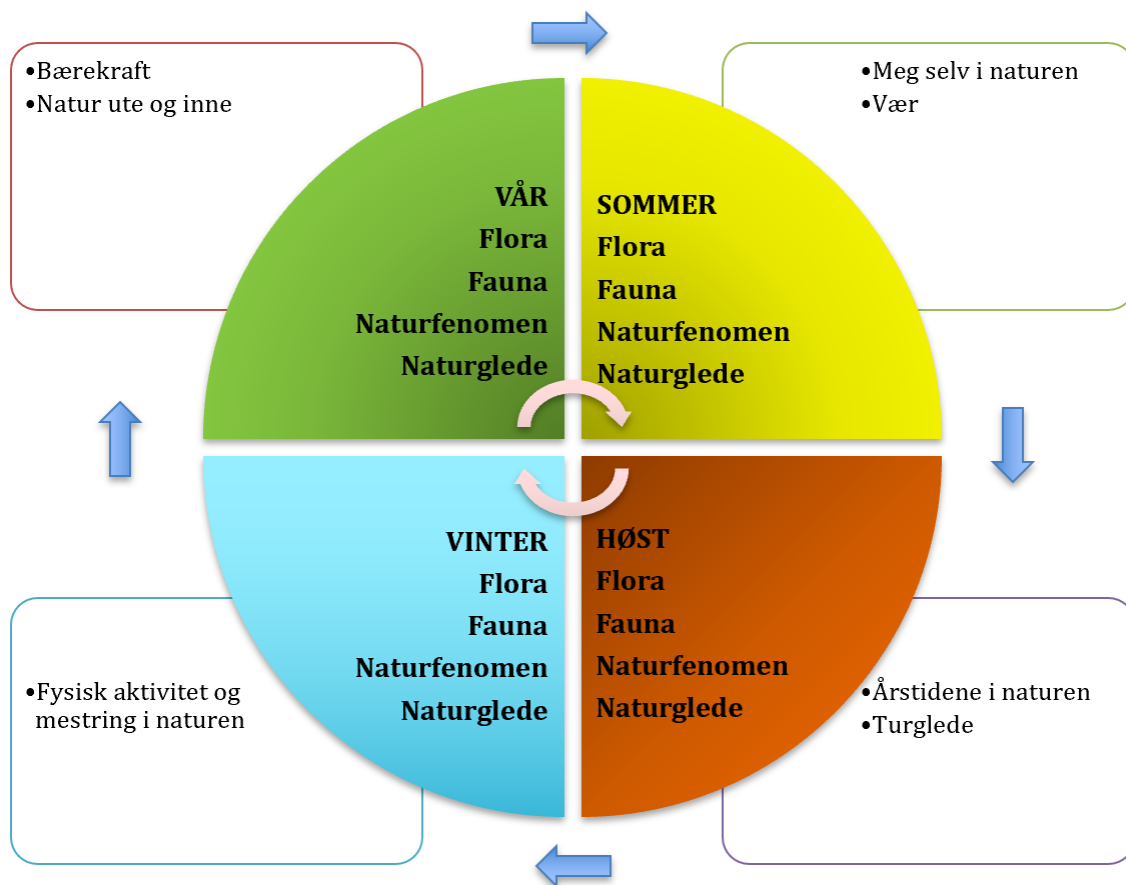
•Bærekraft
•Natur ute og inne

•Meg selv i naturen
•Vær

VÅR
Flora
Fauna
Naturfenomen
Naturglede

SOMMER
Flora
Fauna
Naturfenomen
Naturglede

VINTER
Flora
Fauna
Naturfenomen
Naturglede

HØST
Flora
Fauna
Naturfenomen
Naturglede

•Fysisk aktivitet og mestring i naturen

•Årstidene i naturen
•Turglede